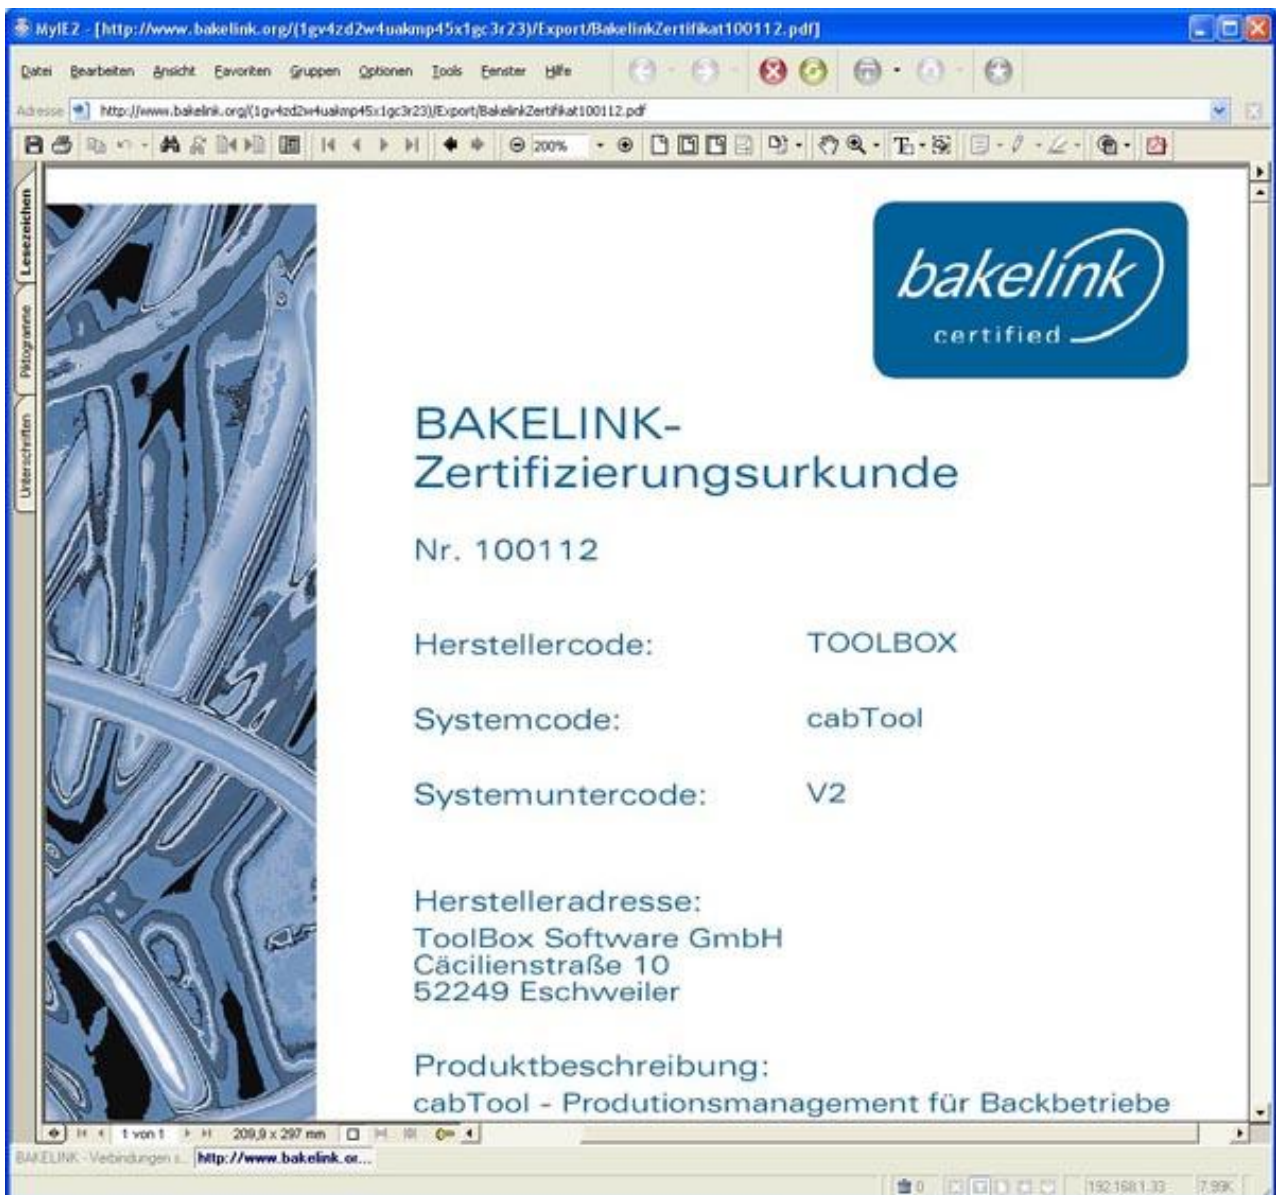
MyIE2 - [http://www.bakelink.org/(1gv4zd2w4uakmp45x1gc3r23)/Export/BakelinkZertifikat100112.pdf]

Datei Bearbeiten Ansicht Favoriten Gruppen Optionen Tools Fenster Hilfe

Adresse http://www.bakelink.org/(1gv4zd2w4uakmp45x1gc3r23)/Export/BakelinkZertifikat100112.pdf

200%

Lesezeichen Piktogramme Unterschriften

bakelink certified

BAKELINK-Zertifizierungsurkunde

Nr. 100112

Herstellercode: TOOLBOX

Systemcode: cabTool

Systemuntercode: V2

Herstelleradresse:
ToolBox Software GmbH
Cäcilienstraße 10
52249 Eschweiler

Produktbeschreibung:
cabTool - Produtionsmanagement für Backbetriebe

1 von 1 209,9 x 297 mm

BAKELINK - Verbindungen s... http://www.bakelink.or...

0 192.168.1.33 7.99K